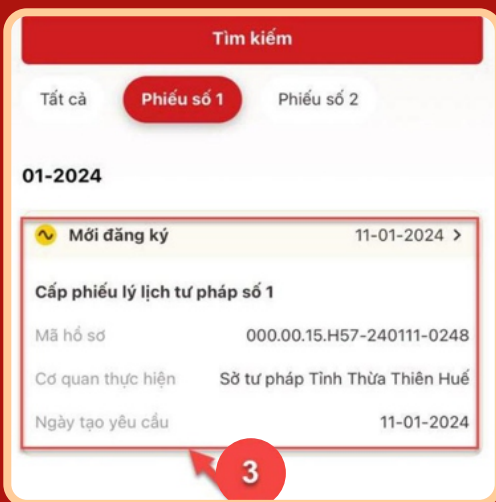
Tìm kiếm

Tất cả

Phiếu số 1

Phiếu số 2

01-2024

Mới đăng ký

11-01-2024 >

Cấp phiếu lý lịch tư pháp số 1

Mã hồ sơ

000.00.15.H57-240111-0248

Cơ quan thực hiện

Sở tư pháp Tỉnh Thừa Thiên Huế

Ngày tạo yêu cầu

11-01-2024

3